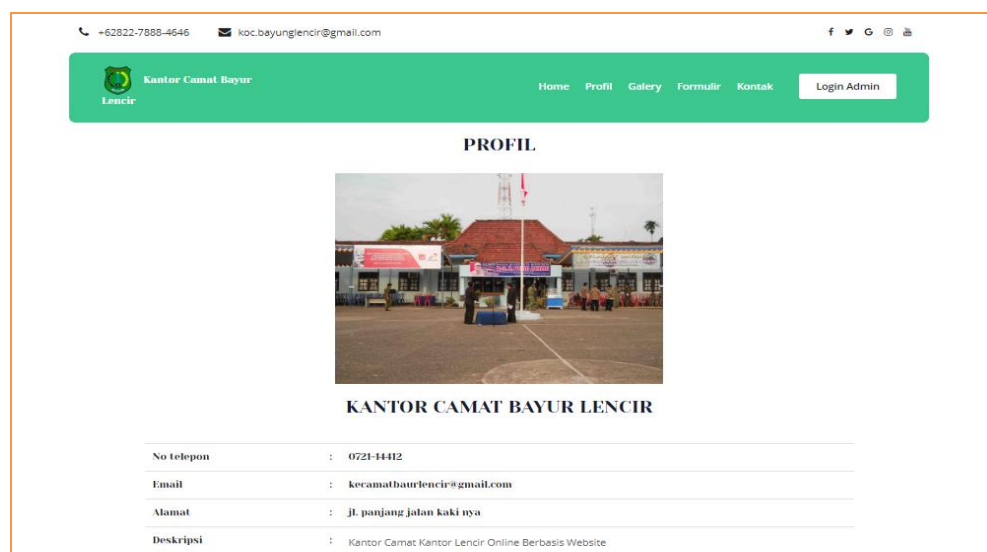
+62822-7888-4646 koc.bayunglencir@gmail.com

Kantor Camat Bayur Lencir

Home Profil Galery Formulir Kontak Login Admin

PROFIL

KANTOR CAMAT BAYUR LENCIR

| No telepon | : | 0721-44412 |
|---|---|---|
| Email | : | kecamatbaurlencir@gmail.com |
| Alamat | : | jl. panjang jalan kaki nya |
| Deskripsi | : | Kantor Camat Kantor Lencir Online Berbasis Website |